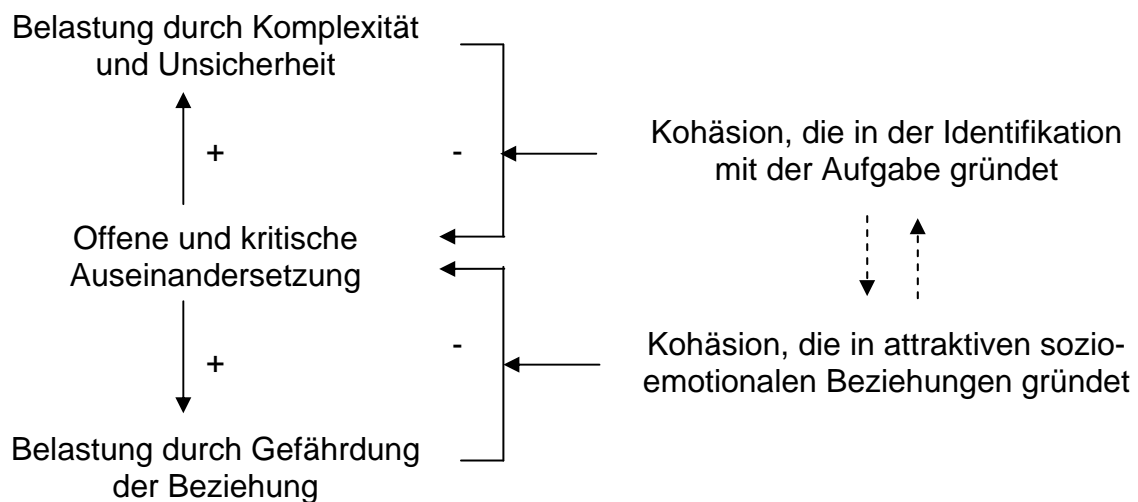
Belastung durch Komplexität und Unsicherheit

+

-

Kohäsion, die in der Identifikation mit der Aufgabe gründet

Offene und kritische Auseinandersetzung

-

Kohäsion, die in attraktiven sozioemotionalen Beziehungen gründet

+

Belastung durch Gefährdung der Beziehung